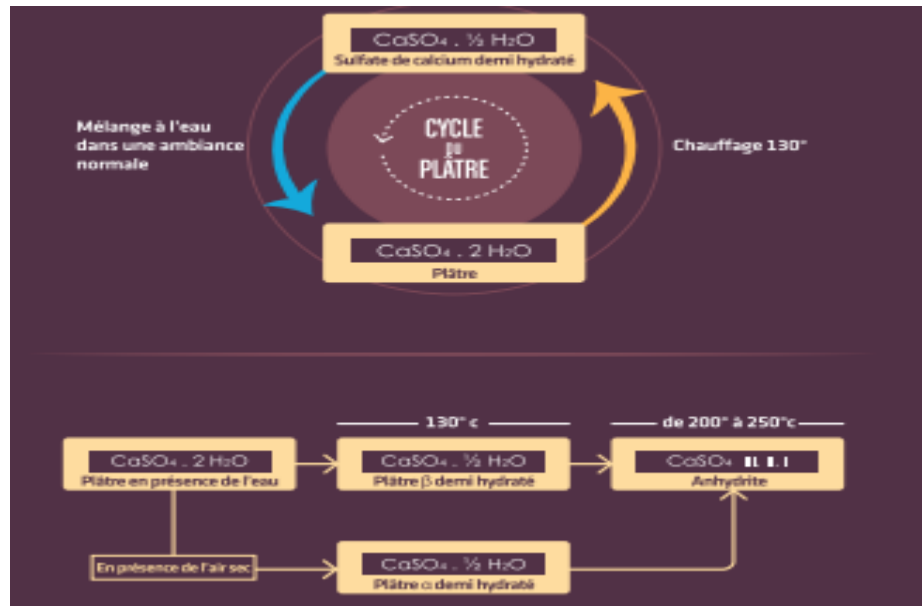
$CaSO_4 . \frac{1}{2} H_2O$
Sulfate de calcium demi hydraté

Mélange à l'eau dans une ambiance normale

CYCLE DU PLÂTRE

Chauffage 130°

$CaSO_4 . 2 H_2O$
Plâtre

130° c

de 200° à 250°c

$CaSO_4 . 2 H_2O$
Plâtre en présence de l'eau

$CaSO_4 . \frac{1}{2} H_2O$
Plâtre β demi hydraté

$CaSO_4$ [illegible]
Anhydrite

En présence de l'air sec

$CaSO_4 . \frac{1}{2} H_2O$
Plâtre α demi hydraté